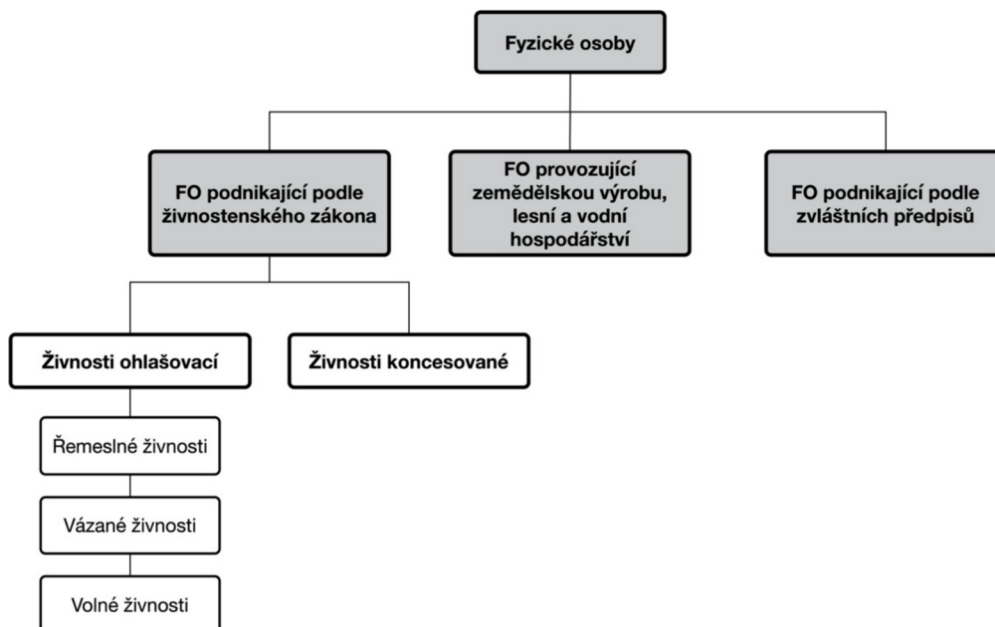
Fyzické osoby

FO podnikající podle živnostenského zákona

FO provozující zemědělskou výrobu, lesní a vodní hospodářství

FO podnikající podle zvláštních předpisů

Živnosti ohlašovací

Živnosti koncesované

Řemeslné živnosti

Vázané živnosti

Volné živnosti